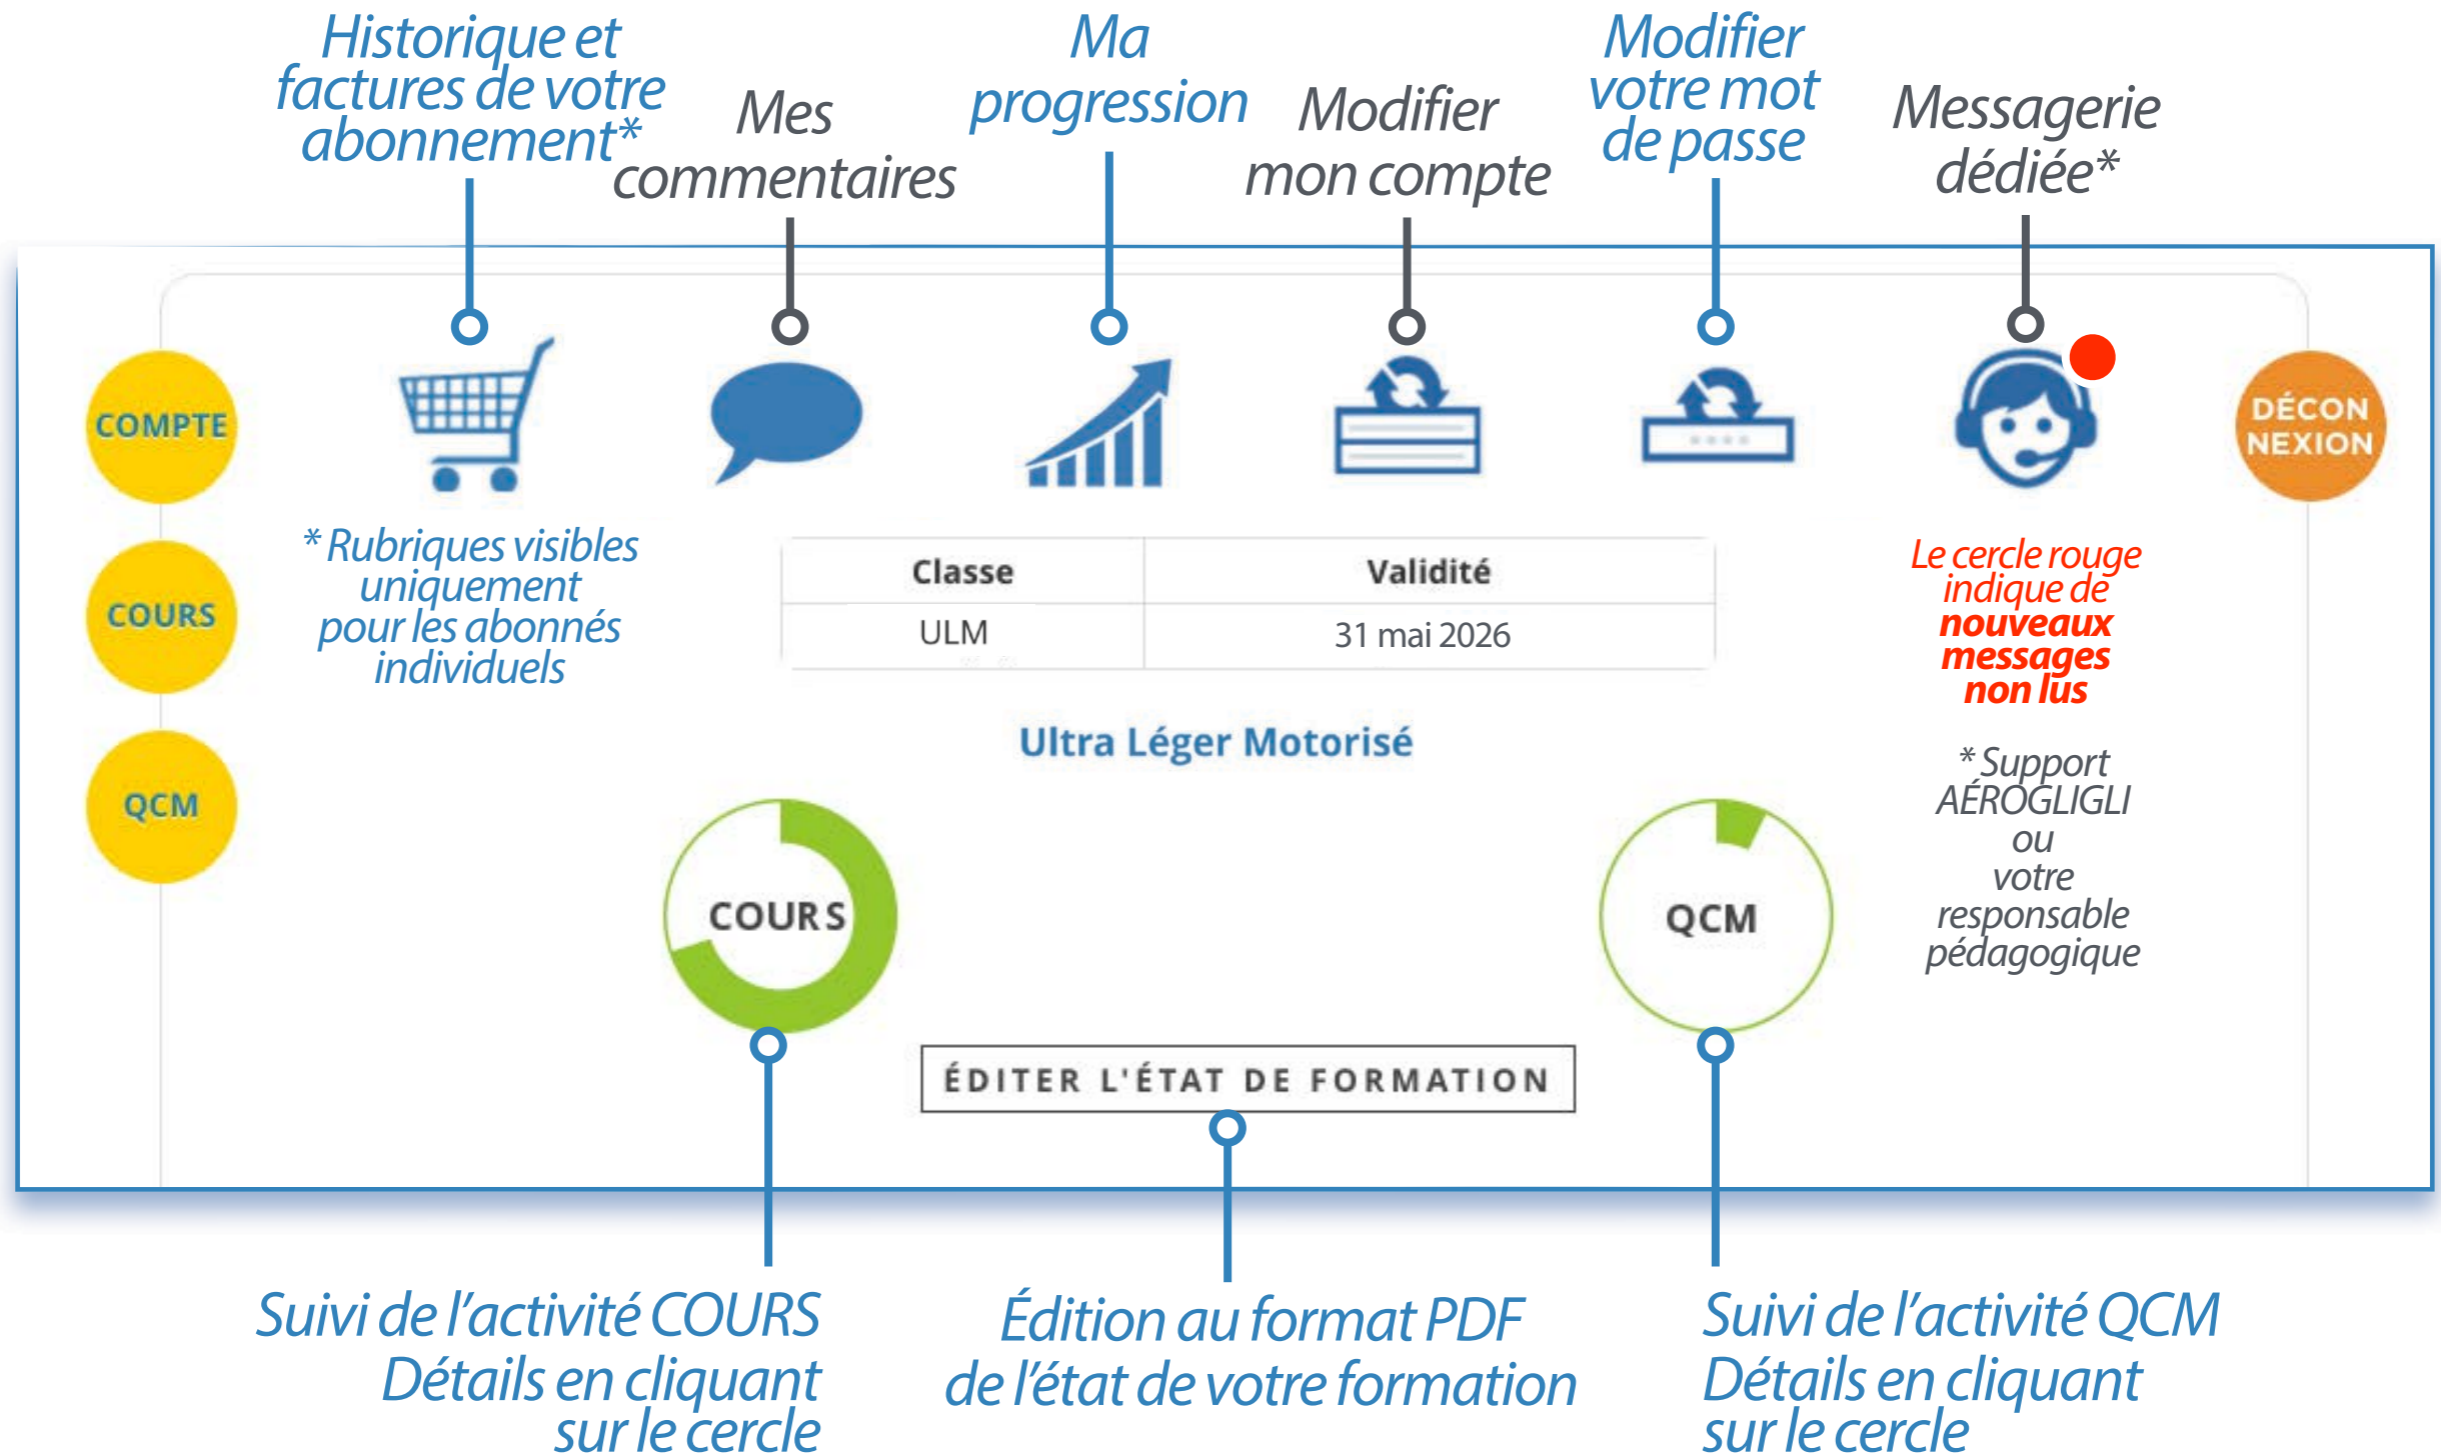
Historique et factures de votre abonnement*

Mes commentaires

Ma progression

Modifier mon compte

Modifier votre mot de passe

Messagerie dédiée*

COMPTE

COURS

QCM

DÉCON NEXION

* Rubriques visibles uniquement pour les abonnés individuels

| Classe | Validité |
|---|---|
| ULM | 31 mai 2026 |

Ultra Léger Motorisé

Le cercle rouge indique de **nouveaux messages non lus**

* Support AÉROGLIGLI ou votre responsable pédagogique

COURS

QCM

ÉDITER L'ÉTAT DE FORMATION

Suivi de l'activité COURS Détails en cliquant sur le cercle

Édition au format PDF de l'état de votre formation

Suivi de l'activité QCM Détails en cliquant sur le cercle